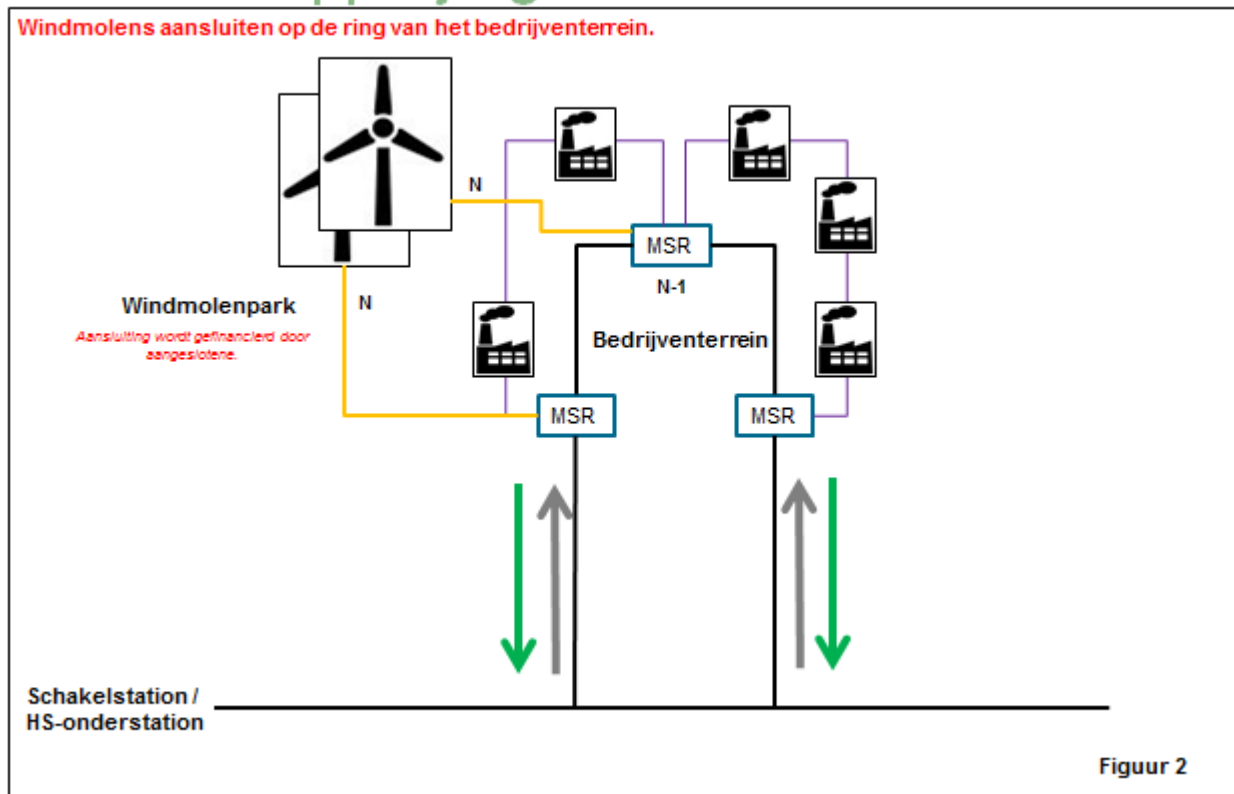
Windmolens aansluiten op de ring van het bedrijventerrein.

N

MSR

N-1

Windmolenpark

N

Aansluiting wordt gefinancierd door aangeslotene.

Bedrijventerrein

MSR

MSR

Schakelstation / HS-onderstation

Figuur 2